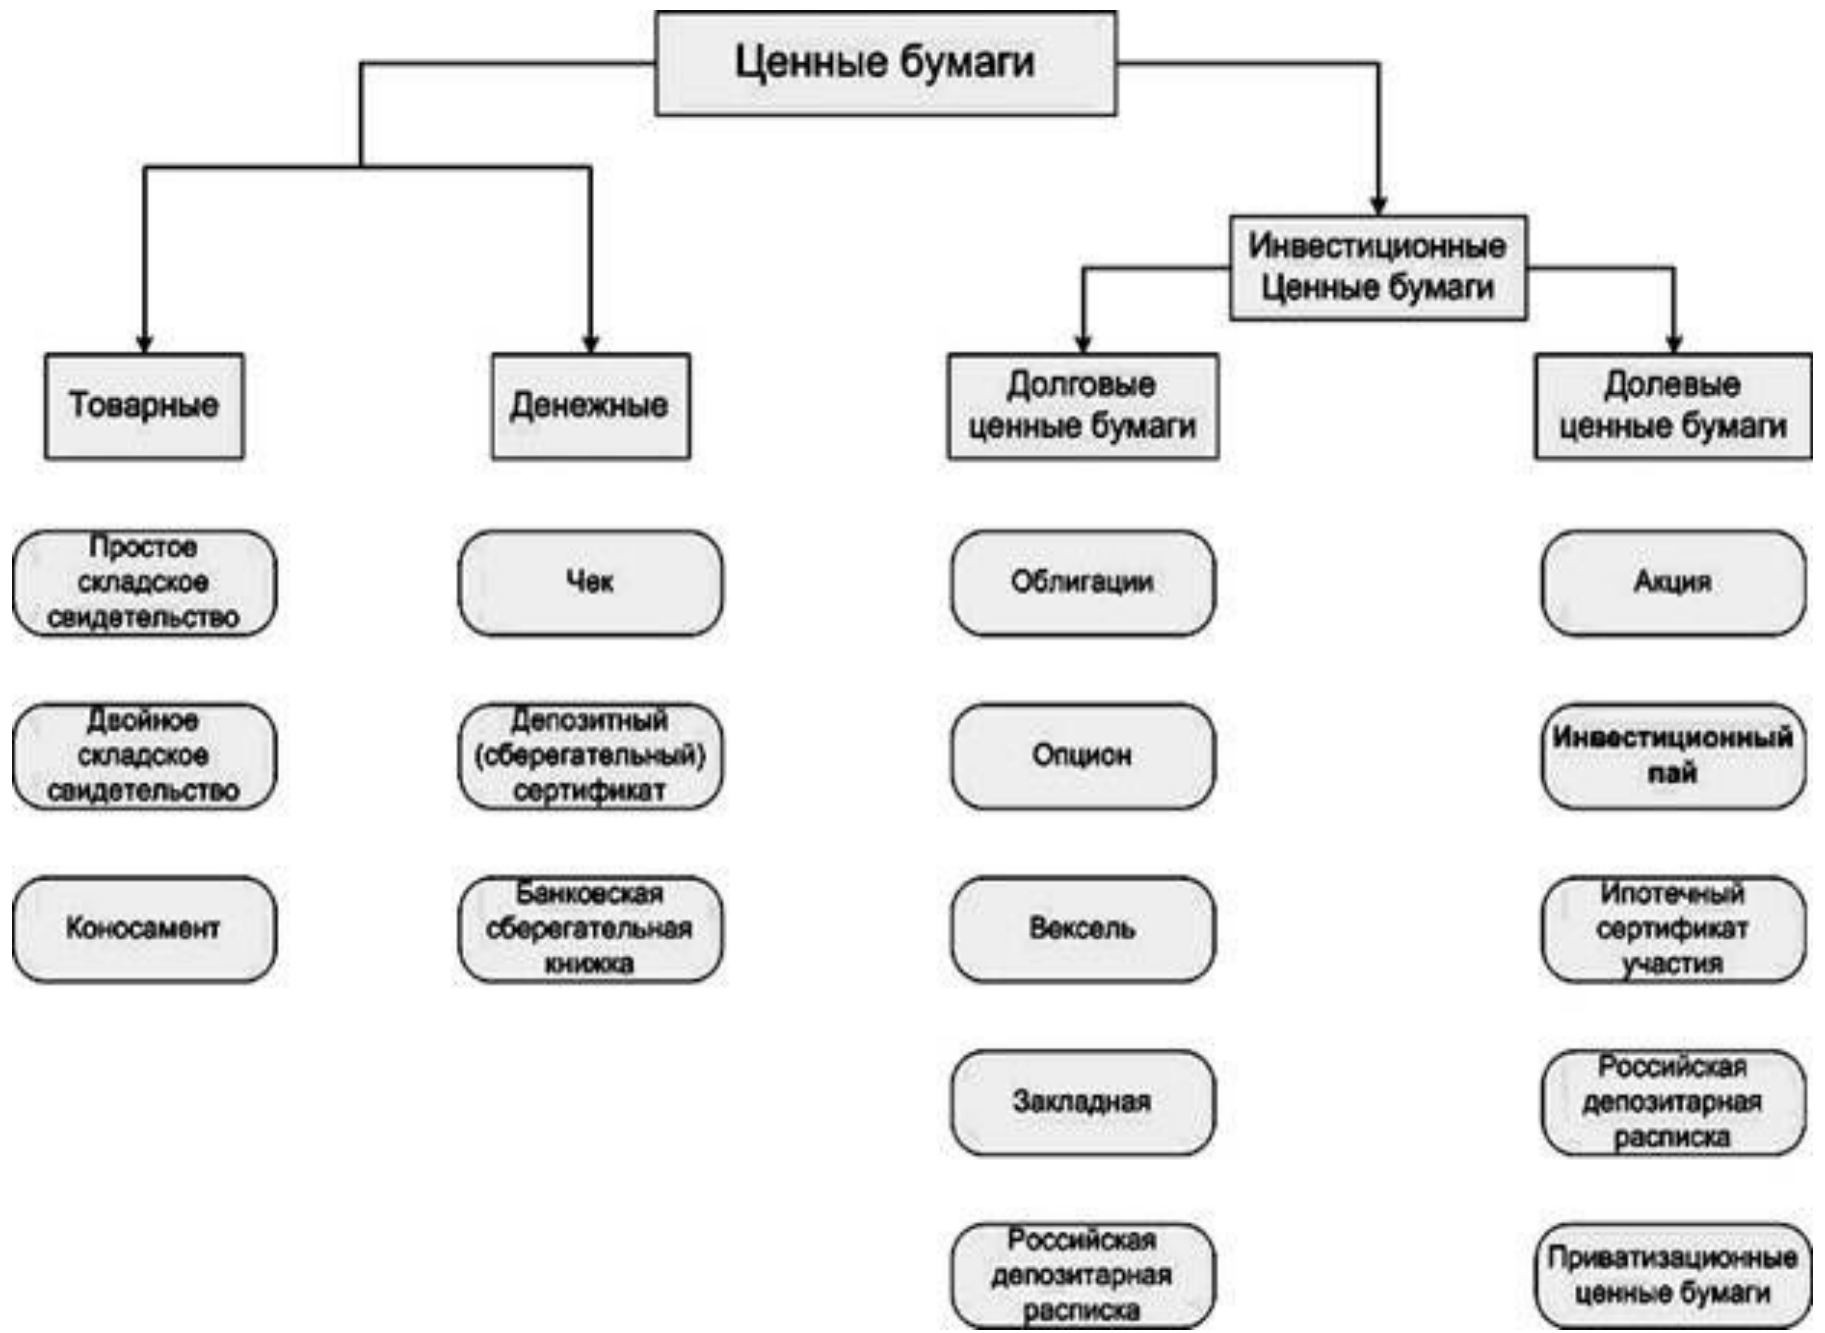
Ценные бумаги

Товарные

Денежные

Инвестиционные Ценные бумаги

Долговые ценные бумаги

Долевые ценные бумаги

Простое складское свидетельство

Двойное складское свидетельство

Коносамент

Чек

Депозитный (сберегательный) сертификат

Банковская сберегательная книжка

Облигации

Опцион

Вексель

Закладная

Российская депозитарная расписка

Акция

Инвестиционный пай

Ипотечный сертификат участия

Российская депозитарная расписка

Приватизационные ценные бумаги